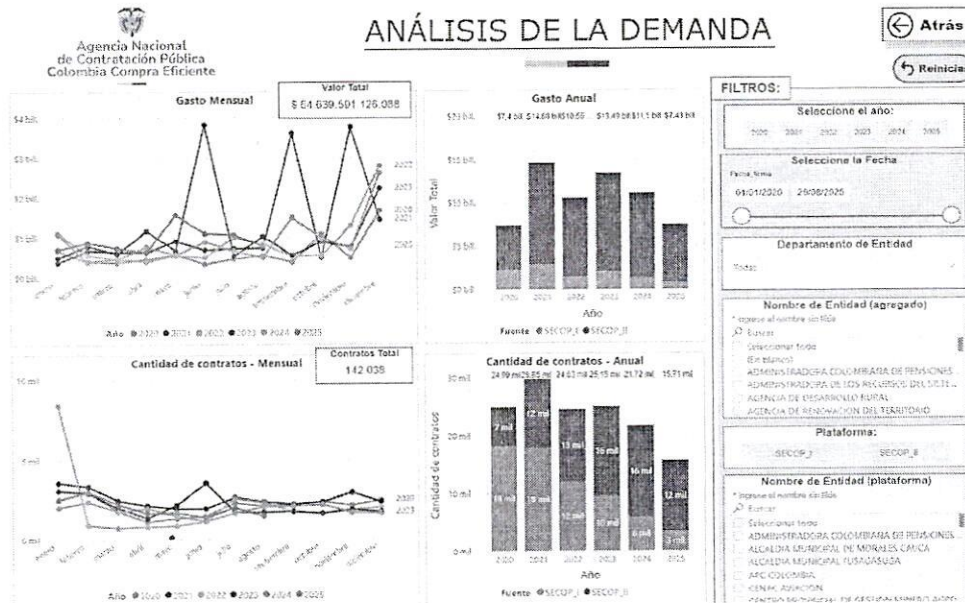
Agencia Nacional
de Contratación Pública
Colombia Compra Eficiente

ANÁLISIS DE LA DEMANDA

Atrás

Reiniciar

Gasto Mensual

Valor Total
$ 84.639.501.126.088

$4 bill.
$3 bill.
$2 bill.
$1 bill.
$0 bill.

enero febrero marzo abril mayo junio julio agosto septiembre octubre noviembre diciembre

2022
2023
2020
2021
2025

Año ● 2020 ● 2021 ● 2022 ● 2023 ● 2024 ● 2025

Gasto Anual

$7,4 bill. $14,66 bill. $10,59 $13,49 bill. $11,5 bill. $7,43 bill.

$20 bill.
$15 bill.
$10 bill.
$5 bill.
$0 bill.

Valor Total

2020 2021 2022 2023 2024 2025

Año

Fuente ● SECOP_I ● SECOP_II

FILTROS:

Seleccione el año:

2020 2021 2022 2023 2024 2025

Seleccione la Fecha

Fecha_firma

01/01/2020 25/08/2025

Departamento de Entidad

Todas

Nombre de Entidad (agregado)

* Ingrese el nombre sin tilde

Buscar

Seleccionar todo
(En blanco)
ADMINISTRADORA COLOMBIANA DE PENSIONES
ADMINISTRADORA DE LOS RECURSOS DEL SISTE...
AGENCIA DE DESARROLLO RURAL
AGENCIA DE RENOVACION DEL TERRITORIO

Plataforma:

SECOP_I SECOP_II

Nombre de Entidad (plataforma)

* Ingrese el nombre sin tilde

Buscar

Seleccionar todo
ADMINISTRADORA COLOMBIANA DE PENSIONES
ALCALDIA MUNICIPAL DE MORALES CAUCA
ALCALDIA MUNICIPAL FUSAGASUGA
APC COLOMBIA
CENAC ASUNCION
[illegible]

Cantidad de contratos - Mensual

Contratos Total
142.038

10 mil
5 mil
0 mil

enero febrero marzo abril mayo junio julio agosto septiembre octubre noviembre diciembre

2020
2023

Año ● 2020 ● 2021 ● 2022 ● 2023 ● 2024 ● 2025

Cantidad de contratos - Anual

24,99 mil 29,85 mil 24,63 mil 25,15 mil 21,72 mil 15,71 mil

30 mil
20 mil
10 mil
0 mil

Cantidad de contratos

7 mil
12 mil
13 mil
10 mil
16 mil
12 mil
18 mil
18 mil
12 mil
10 mil
6 mil
3 mil

2020 2021 2022 2023 2024 2025

Año

Fuente ● SECOP_I ● SECOP_II